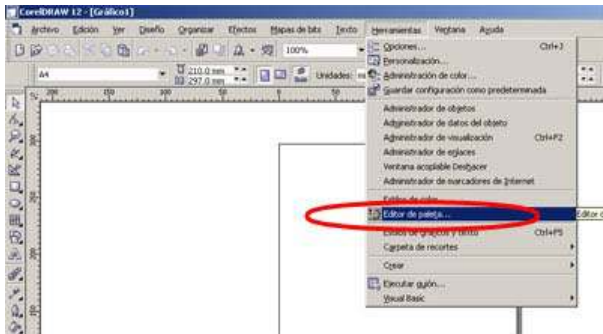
CorelDRAW 12 - [Gráfico1]

Archivo Edición Ver Diseño Organizar Efectos Mapas de bits Texto Herramientas Ventana Ayuda

100%

A4

210.0 mm

297.0 mm

Unidades:

200 150 100 50

Opciones... Ctrl+J
Personalización...
Administración de color...
Guardar configuración como predeterminada

Administrador de objetos
Administrador de datos del objeto
Administrador de visualización Ctrl+F2
Administrador de enlaces
Ventana acoplable Deshacer
Administrador de marcadores de Internet

Estilos de color
Editor de paleta...
Estilos de gráficos y texto Ctrl+F5
Carpeta de recortes

Crear

Ejecutar guión...
Visual Basic

Editor d